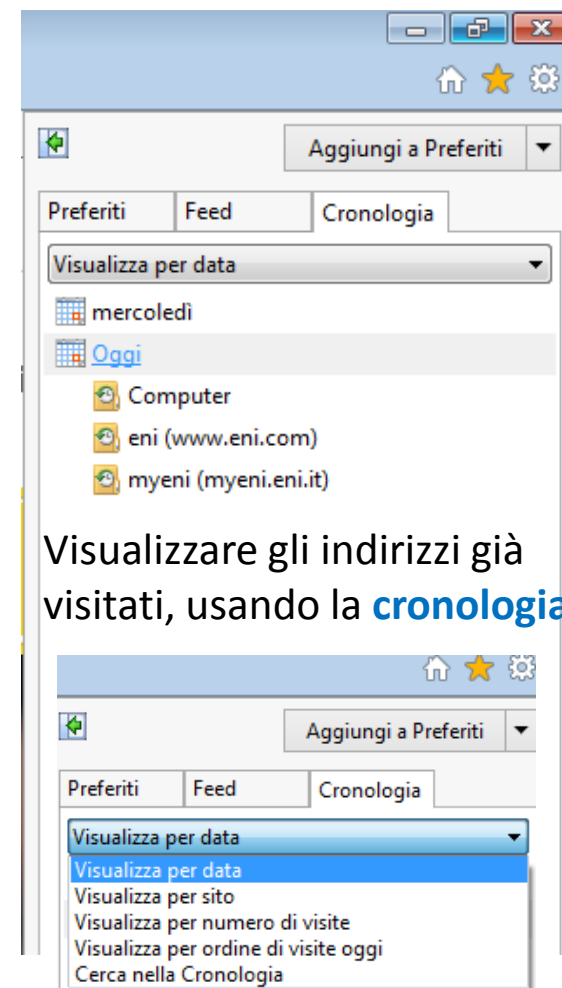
Aggiungi a Preferiti

Preferiti | Feed | Cronologia

Visualizza per data

mercoledì

Oggi

Computer

eni (www.eni.com)

myeni (myeni.eni.it)

Visualizzare gli indirizzi già visitati, usando la cronologia

Aggiungi a Preferiti

Preferiti | Feed | Cronologia

Visualizza per data

Visualizza per data

Visualizza per sito

Visualizza per numero di visite

Visualizza per ordine di visite oggi

Cerca nella Cronologia